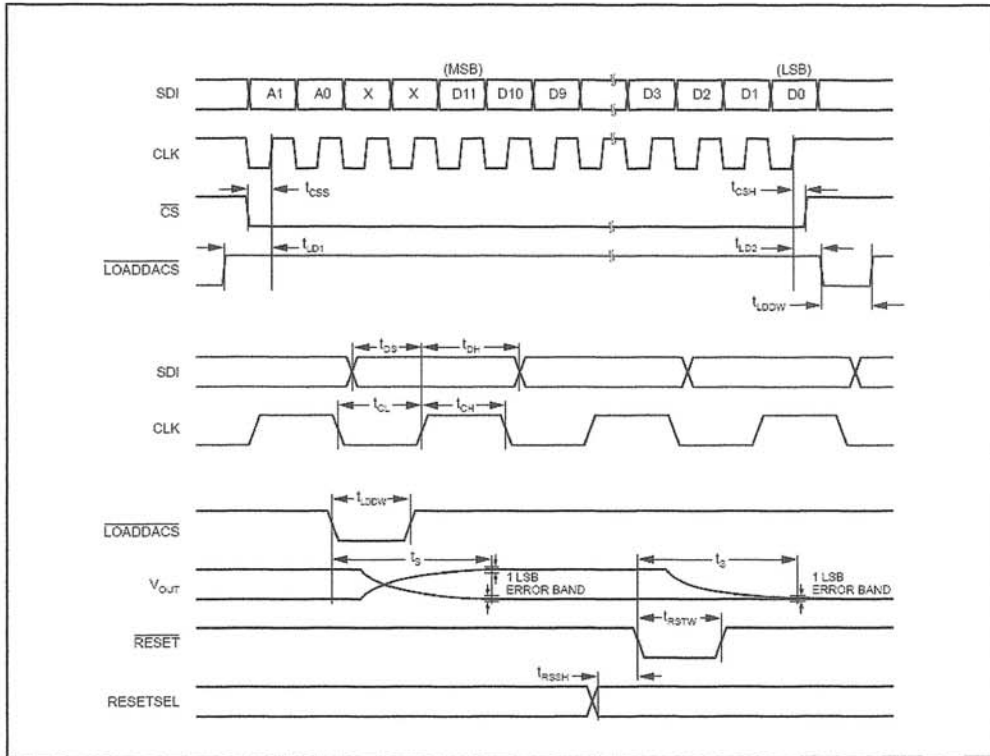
(MSB)

(LSB)

SDI

A1

A0

X

X

D11

D10

D9

D3

D2

D1

D0

CLK

$\overline{CS}$

$t_{CSS}$

$t_{CSH}$

$\overline{LOADDACS}$

$t_{LD1}$

$t_{LD2}$

$t_{LDDW}$

SDI

$t_{DS}$

$t_{DH}$

CLK

$t_{CL}$

$t_{CH}$

$\overline{LOADDACS}$

$t_{LDDW}$

$t_S$

$t_S$

$V_{OUT}$

1 LSB ERROR BAND

1 LSB ERROR BAND

$\overline{RESET}$

$t_{RSTW}$

RESETSEL

$t_{RSSH}$